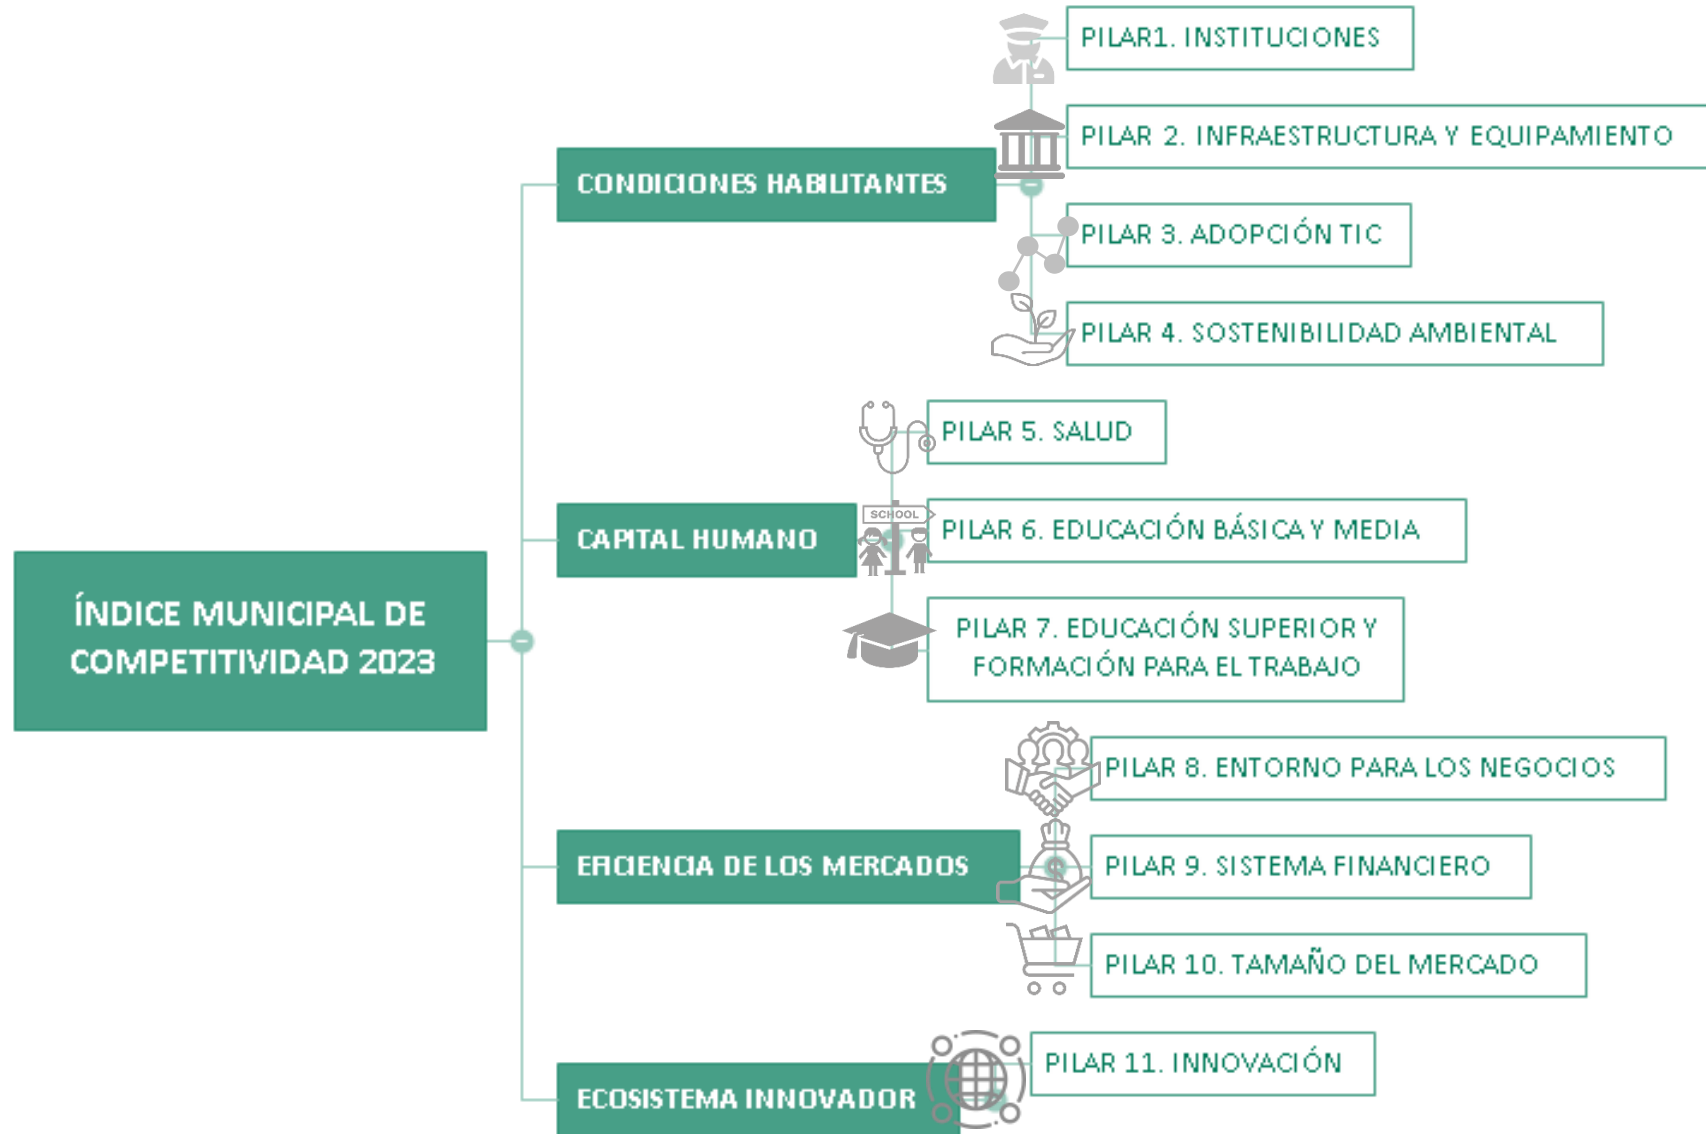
ÍNDICE MUNICIPAL DE COMPETITIVIDAD 2023

CONDICIONES HABILITANTES

PILAR1. INSTITUCIONES

PILAR 2. INFRAESTRUCTURA Y EQUIPAMIENTO

PILAR 3. ADOPCIÓN TIC

PILAR 4. SOSTENIBILIDAD AMBIENTAL

CAPITAL HUMANO

PILAR 5. SALUD

SCHOOL

PILAR 6. EDUCACIÓN BÁSICA Y MEDIA

PILAR 7. EDUCACIÓN SUPERIOR Y FORMACIÓN PARA EL TRABAJO

EFICIENCIA DE LOS MERCADOS

PILAR 8. ENTORNO PARA LOS NEGOCIOS

PILAR 9. SISTEMA FINANCIERO

PILAR 10. TAMAÑO DEL MERCADO

ECOSISTEMA INNOVADOR

PILAR 11. INNOVACIÓN